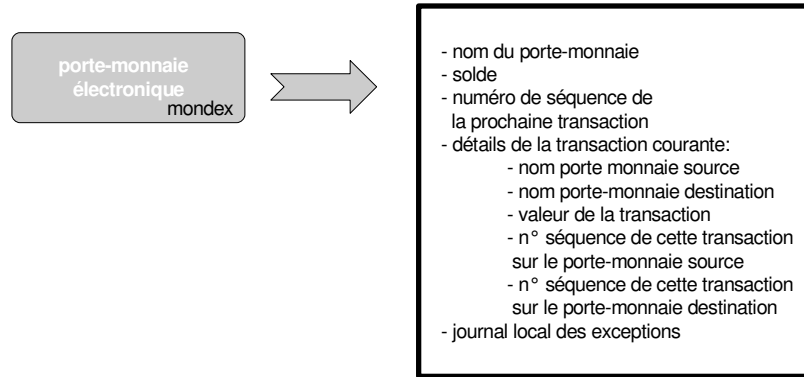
porte-monnaie électronique
mondex

- nom du porte-monnaie
- solde
- numéro de séquence de la prochaine transaction
- détails de la transaction courante:
- nom porte monnaie source
- nom porte-monnaie destination
- valeur de la transaction
- n° séquence de cette transaction sur le porte-monnaie source
- n° séquence de cette transaction sur le porte-monnaie destination
- journal local des exceptions